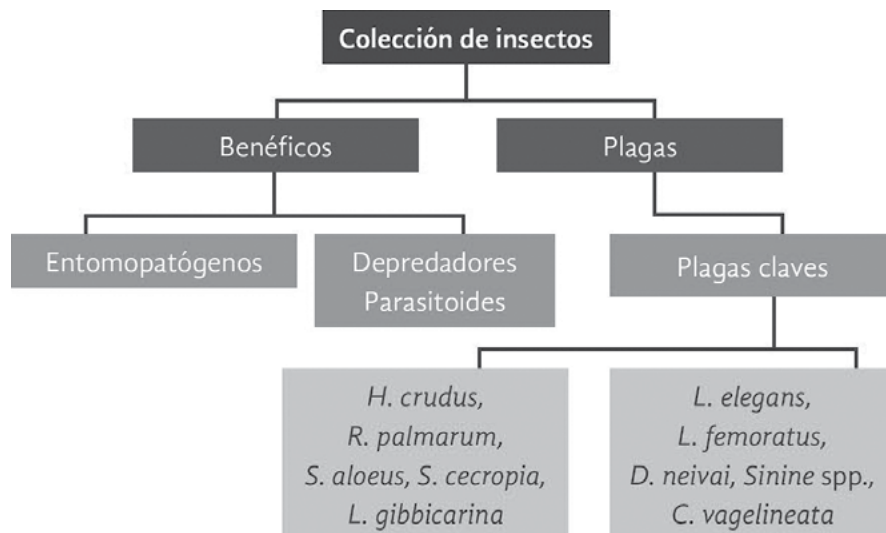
Colección de insectos

Benéficos

Plagas

Entomopatógenos

Depredadores
Parasitoides

Plagas claves

H. crudus,
R. palmarum,
S. aloeus, S. cecropia,
L. gibbicarina

L. elegans,
L. femoratus,
D. neivai, Sinine spp.,
C. vagelineata